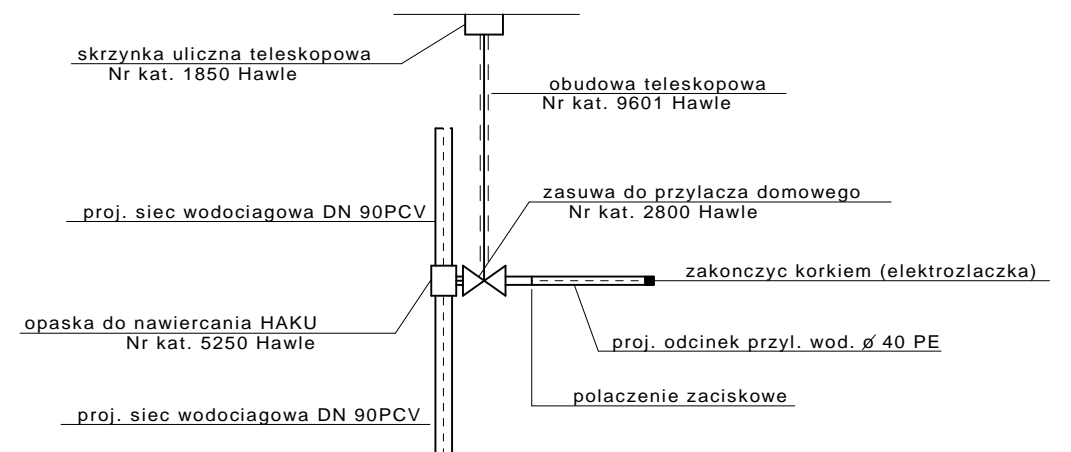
skrzynka uliczna teleskopowa
Nr kat. 1850 Hawle

obudowa teleskopowa
Nr kat. 9601 Hawle

zasuwa do przylacza domowego
Nr kat. 2800 Hawle

proj. siec wodociagowa DN 90PCV

zakonczyc korkiem (elektrozlaczka)

opaska do nawiercania HAKU
Nr kat. 5250 Hawle

proj. odcinek przyl. wod. $\o$ 40 PE

polaczenie zaciskowe

proj. siec wodociagowa DN 90PCV